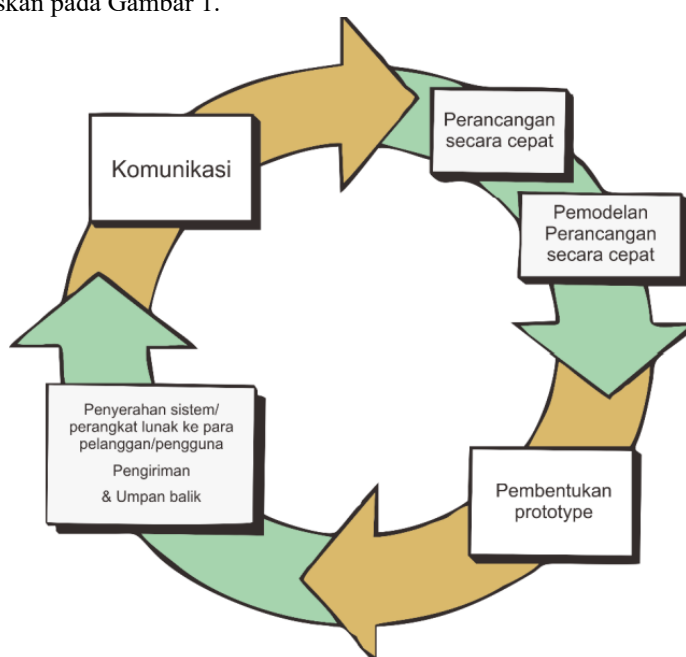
skan pada Gambar 1.

Komunikasi

Perancangan secara cepat

Pemodelan Perancangan secara cepat

Pembentukan prototype

Penyerahan sistem/ perangkat lunak ke para pelanggan/pengguna

Pengiriman

& Umpan balik